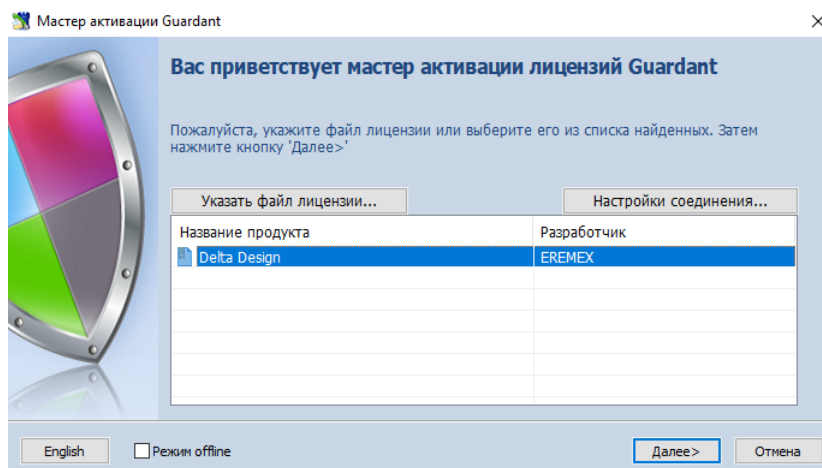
Мастер активации Guardant

×

Вас приветствует мастер активации лицензий Guardant

Пожалуйста, укажите файл лицензии или выберите его из списка найденных. Затем нажмите кнопку 'Далее>'

Указать файл лицензии...

Настройки соединения...

| Название продукта | Разработчик |
|---|---|
| Delta Design | EREMEX |

English

Режим offline

Далее>

Отмена